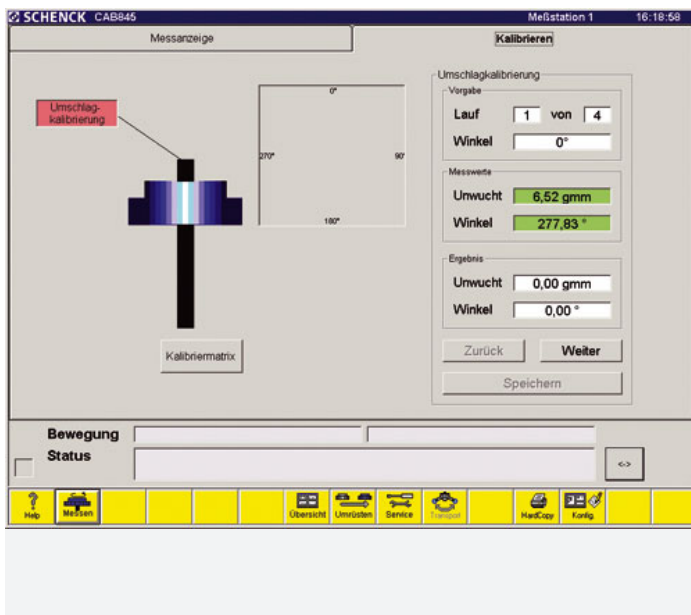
SCHENCK CAB845 Meßstation 1 16:18:58

Messanzeige

Kalibrieren

Umschlagkalibrierung

0°

270°

90°

180°

Kalibriermatrix

Umschlagkalibrierung

Vorgabe

Lauf 1 von 4

Winkel 0°

Messwerte

Unwucht 6,52 gmm

Winkel 277,83 °

Ergebnis

Unwucht 0,00 gmm

Winkel 0,00 °

Zurück

Weiter

Speichern

Bewegung

Status

<->

Help Messen Übersicht Umrüsten Service Transport HardCopy Konfig.